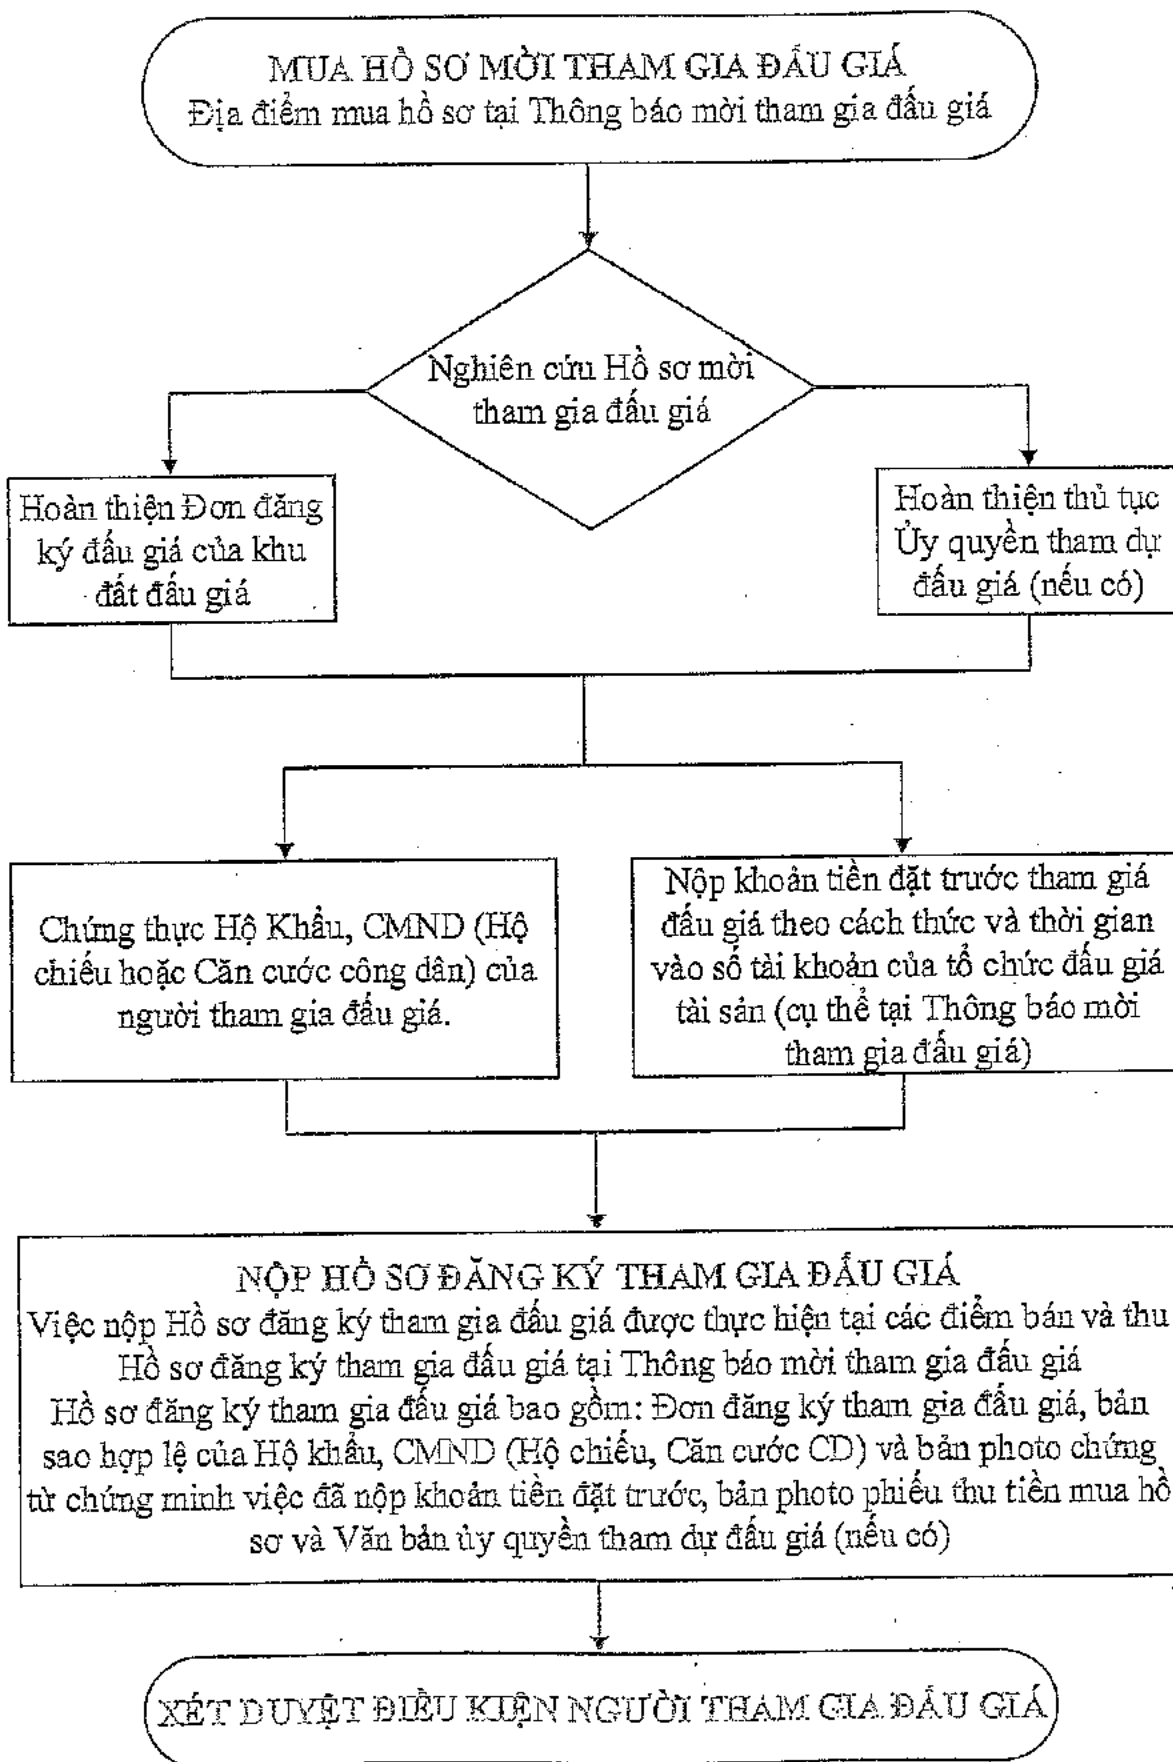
MUA HỒ SƠ MỜI THAM GIA ĐẤU GIÁ
Địa điểm mua hồ sơ tại Thông báo mời tham gia đấu giá

Nghiên cứu Hồ sơ mời tham gia đấu giá

Hoàn thiện Đơn đăng ký đấu giá của khu đất đấu giá

Hoàn thiện thủ tục Ủy quyền tham dự đấu giá (nếu có)

Chứng thực Hộ Khẩu, CMND (Hộ chiếu hoặc Căn cước công dân) của người tham gia đấu giá.

Nộp khoản tiền đặt trước tham gia đấu giá theo cách thức và thời gian vào số tài khoản của tổ chức đấu giá tài sản (cụ thể tại Thông báo mời tham gia đấu giá)

NỘP HỒ SƠ ĐĂNG KÝ THAM GIA ĐẤU GIÁ
Việc nộp Hồ sơ đăng ký tham gia đấu giá được thực hiện tại các điểm bán và thu Hồ sơ đăng ký tham gia đấu giá tại Thông báo mời tham gia đấu giá
Hồ sơ đăng ký tham gia đấu giá bao gồm: Đơn đăng ký tham gia đấu giá, bản sao hợp lệ của Hộ khẩu, CMND (Hộ chiếu, Căn cước CD) và bản photo chứng từ chứng minh việc đã nộp khoản tiền đặt trước, bản photo phiếu thu tiền mua hồ sơ và Văn bản ủy quyền tham dự đấu giá (nếu có)

XÉT DUYỆT ĐIỀU KIỆN NGƯỜI THAM GIA ĐẤU GIÁ